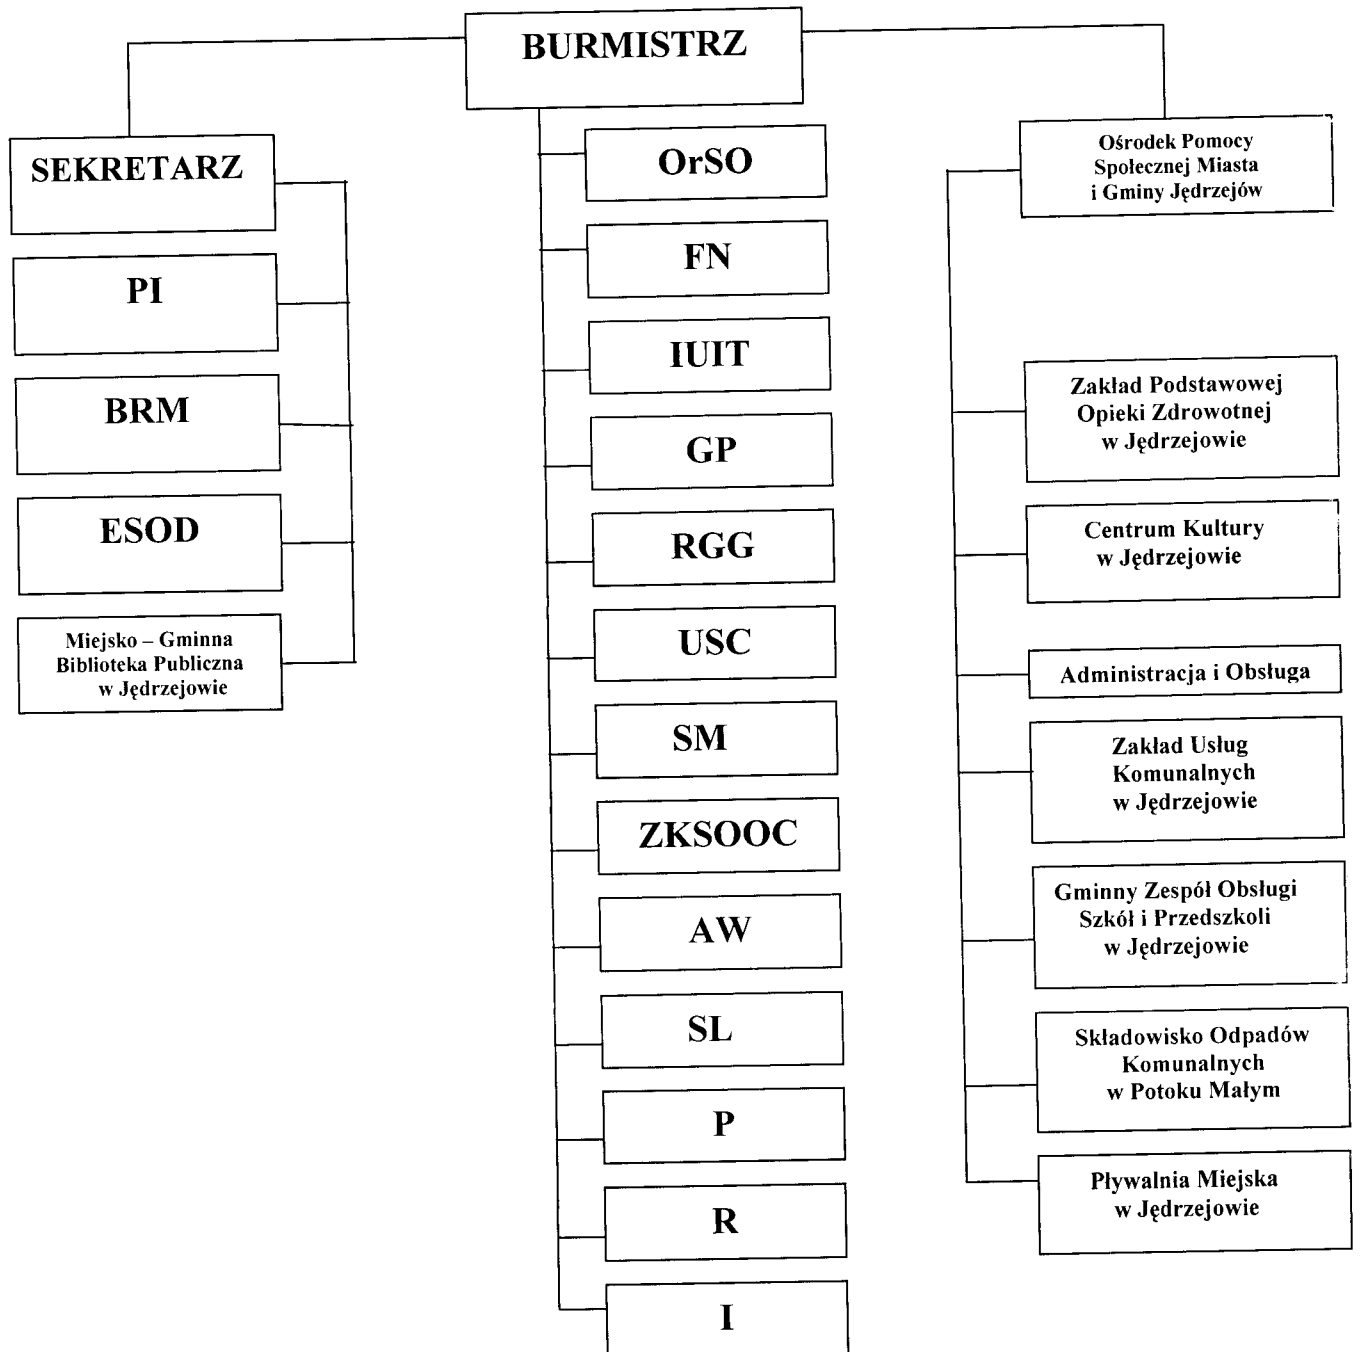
BURMISTRZ

SEKRETARZ

PI

BRM

ESOD

Miejsko – Gminna Biblioteka Publiczna w Jędrzejowie

OrSO

FN

IUIT

GP

RGG

USC

SM

ZKSOOC

AW

SL

P

R

I

Ośrodek Pomocy Społecznej Miasta i Gminy Jędrzejów

Zakład Podstawowej Opieki Zdrowotnej w Jędrzejowie

Centrum Kultury w Jędrzejowie

Administracja i Obsługa

Zakład Usług Komunalnych w Jędrzejowie

Gminny Zespół Obsługi Szkół i Przedszkoli w Jędrzejowie

Składowisko Odpadów Komunalnych w Potoku Małym

Pływalnia Miejska w Jędrzejowie